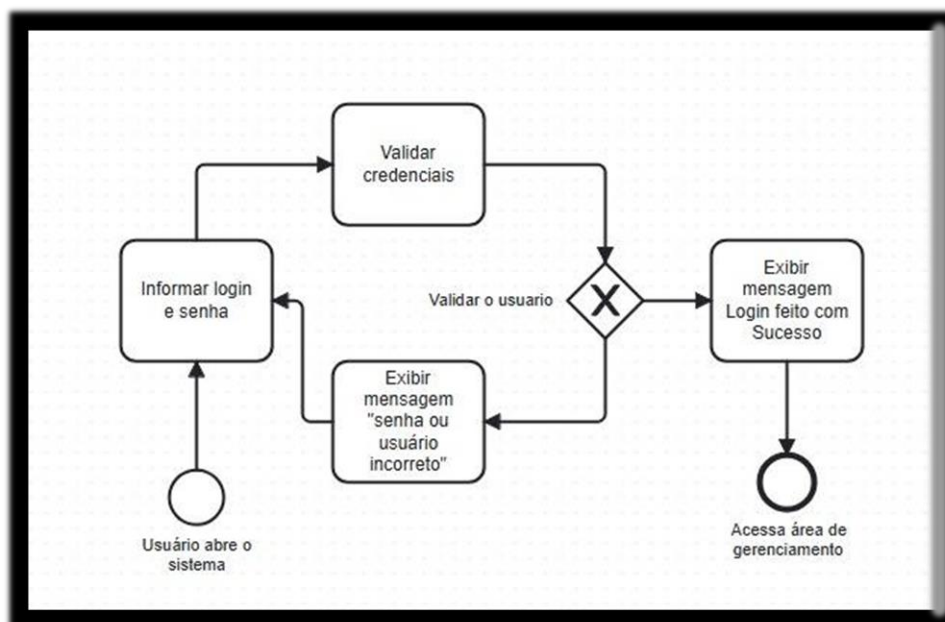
Validar credenciais

Informar login e senha

Validar o usuario

Exibir mensagem Login feito com Sucesso

Exibir mensagem "senha ou usuário incorreto"

Usuário abre o sistema

Acessa área de gerenciamento